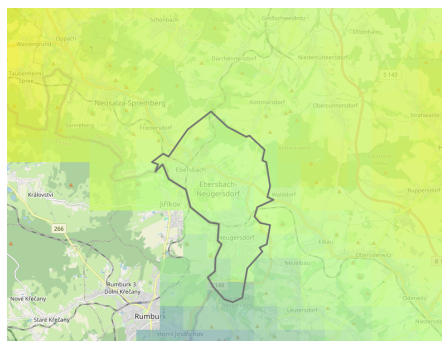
Schirgiswalde
Oppach
Wilthen
Sohland
Kirschau
Neusalza-Spremberg
Taubenheim
Spree
Dürrhennersdorf
Niedercunnersdorf
S 143
Friedersdorf
Kottmarsdorf
Obercunnersdorf
Strahwalde
Ebersbach
Ebersbach-Neugersdorf
Walddorf
Ruppersdorf
Království
Jiříkov
Neugersdorf
Eibau
266
Oderwitz
Rumburk 3
Dolní Křečany
Nové Křečany
Staré Křečany
Rumbu
Leutersdorf
Horní Jindřichov